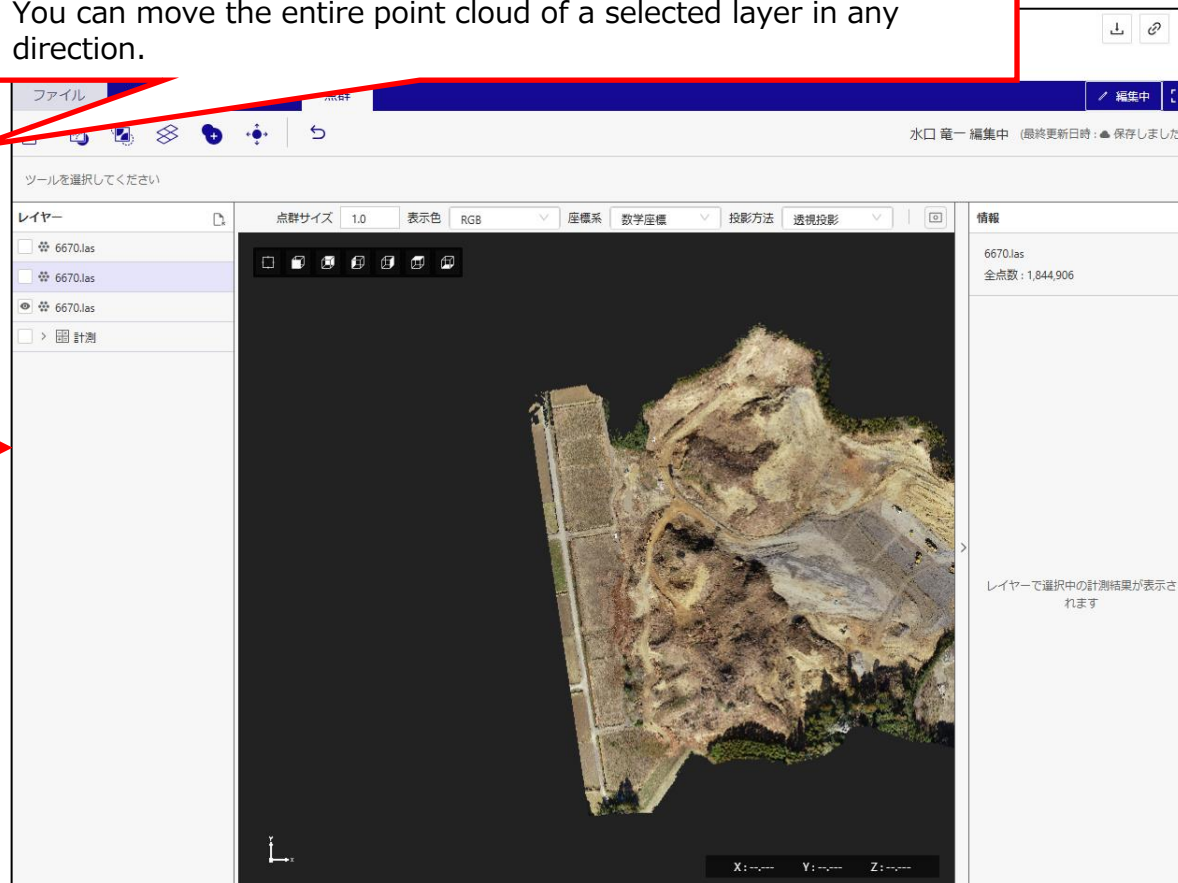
You can move the entire point cloud of a selected layer in any direction.

ファイル

点群

編集中

水口 竜一 編集中 (最終更新日時 : 保存しました

ツールを選択してください

レイヤー

6670.las

6670.las

6670.las

計測

点群サイズ 1.0 表示色 RGB 座標系 数学座標 投影方法 透視投影

情報

6670.las

全点数 : 1,844,906

レイヤーで選択中の計測結果が表示されます

X : --,--- Y : --,--- Z : --,---